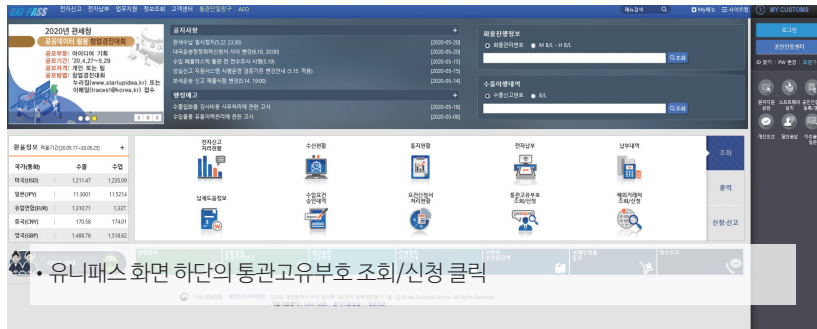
UNI-PASS 전자신고 전자납부 업무지원 정보조회 고객센터 개인통관고유부호 AEO

메뉴검색 사이트맵 MY CUSTOMS

2020년 관세청 공공데이터 활용 창업경진대회
공모분야: 아이디어 기획
공모기간: '20.4.27~5.29
공모자격: 개인 또는 팀
공모방법: 창업경진대회 누리집(www.startupidea.kr) 또는 이메일(traces1@korea.kr) 접수

공지사항 +
관세사가상 일시정지(5.22 23:30) [2020-05-20]
내국공유정점화작업안에 서식 변경(6.18, 20:00) [2020-05-20]
수입 화물마스터 통관 전 현재조사 시행(5.19) [2020-05-15]
상실신고 지원시스템 시범운영 결과가면 변경안내 (5.15. 적용) [2020-05-15]
보세운송 신고 제출서류 변경(5.14. 19:00) [2020-05-14]

행정예고 +
수출입화물 검사비용 지원제도에 관한 고시 [2020-05-18]
수입물품 유통이력관리에 관한 고시 [2020-05-08]

화물진행정보
화물관리번호 M B/L - H B/L
조회

수출이행내역
수출신고번호 B/L
조회

로그인
공인인증센터
ID 찾기 | PW 변경 | 회원가입

환율정보 적용기간(2020.05.17~2020.05.23) +
국가(통화) 수출 수입
미국(USD) 1,211.47 1,235.09
일본(JPY) 11.3001 11.5214
유럽연합(EUR) 1,310.71 1,337
중국(CNY) 170.58 174.01
영국(GBP) 1,488.76 1,518.62

전자신고 처리현황
수신현황
동지현황
전자납부
납부내역
조회
납세도움정보
수입요건 승인내역
요건신청서 처리현황
통관고유부호 조회/신청
해외거래처 조회/신청
출력
신청·신고

• 유니패스 화면 하단의 통관고유부호 조회/신청 클릭